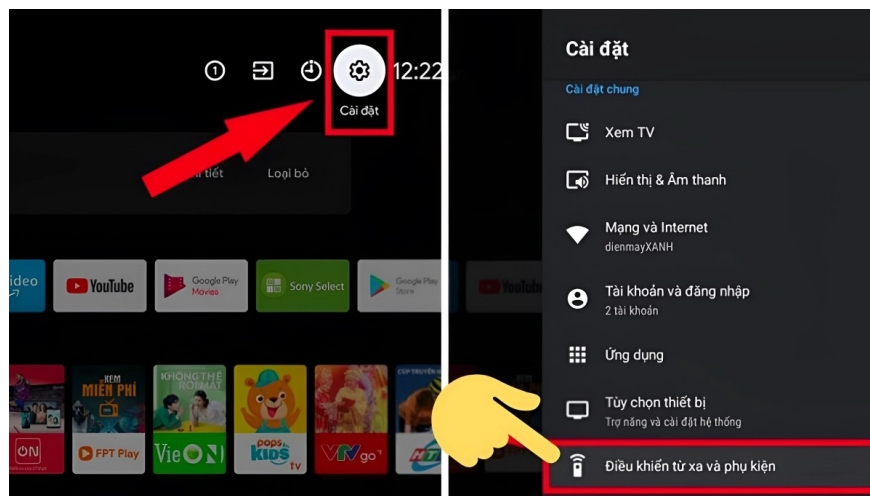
12:22
Cài đặt
i tiết
Loại bỏ
ideo
YouTube
Google Play Movies
Sony Select
Google Play Store
YouTube
XEM MIỄN PHÍ
KHÔNG THỂ ROI MẮT
FPT Play
VieON
pops KIDS tv
VTV go
ON

Cài đặt
Cài đặt chung
Xem TV
Hiển thị & Âm thanh
Mạng và Internet
dienmayXANH
Tài khoản và đăng nhập
2 tài khoản
Ứng dụng
Tùy chọn thiết bị
Trợ năng và cài đặt hệ thống
Điều khiển từ xa và phụ kiện